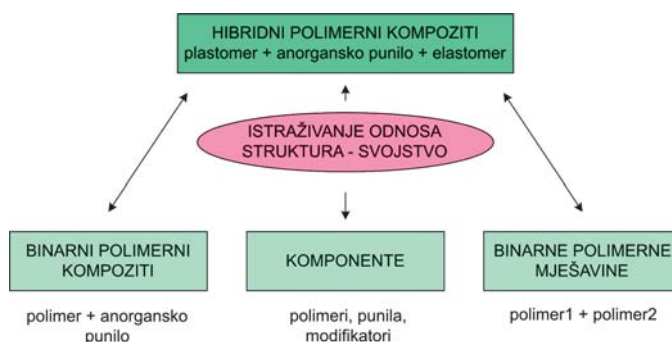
HIBRIDNI POLIMERNI KOMPOZITI
plastomer + anorgansko punilo + elastomer

ISTRAŽIVANJE ODNOSA STRUKTURA - SVOJSTVO

BINARNI POLIMERNI KOMPOZITI

polimer + anorgansko punilo

KOMPONENTE

polimeri, punila, modifikatori

BINARNE POLIMERNE MJEŠAVINE

polimer1 + polimer2